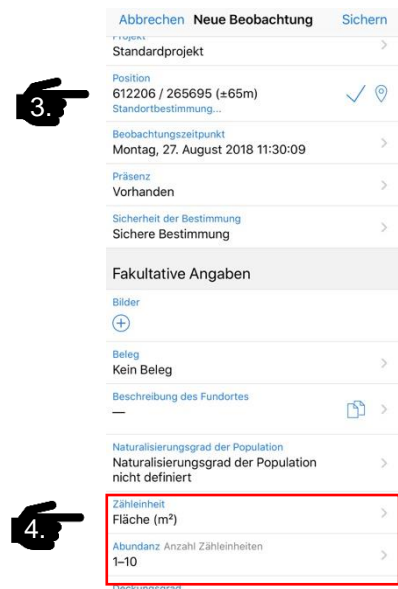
Abbrechen Neue Beobachtung Sichern

Projekt
Standardprojekt

3.

Position
612206 / 265695 (±65m)
Standortbestimmung...

Beobachtungszeitpunkt
Montag, 27. August 2018 11:30:09

Präsenz
Vorhanden

Sicherheit der Bestimmung
Sichere Bestimmung

Fakultative Angaben

Bilder

Beleg
Kein Beleg

Beschreibung des Fundortes
—

Naturalisierungsgrad der Population
Naturalisierungsgrad der Population nicht definiert

4.

Zähleinheit
Fläche (m²)

Abundanz Anzahl Zähleinheiten
1–10

Deckungsgrad